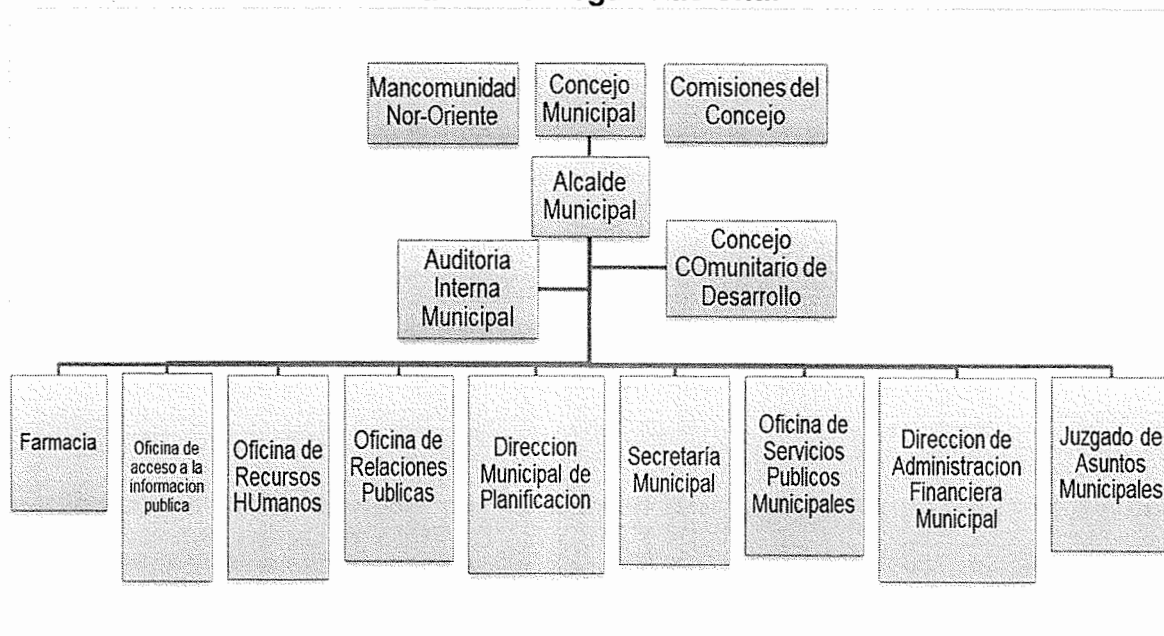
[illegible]

Mancomunidad Nor-Oriente

Concejo Municipal

Comisiones del Concejo

Alcalde Municipal

Auditoria Interna Municipal

Concejo COmunitario de Desarrollo

Farmacia

Oficina de acceso a la informacion publica

Oficina de Recursos HUmanos

Oficina de Relaciones Publicas

Direccion Municipal de Planificacion

Secretaría Municipal

Oficina de Servicios Publicos Municipales

Direccion de Administracion Financiera Municipal

Juzgado de Asuntos Municipales